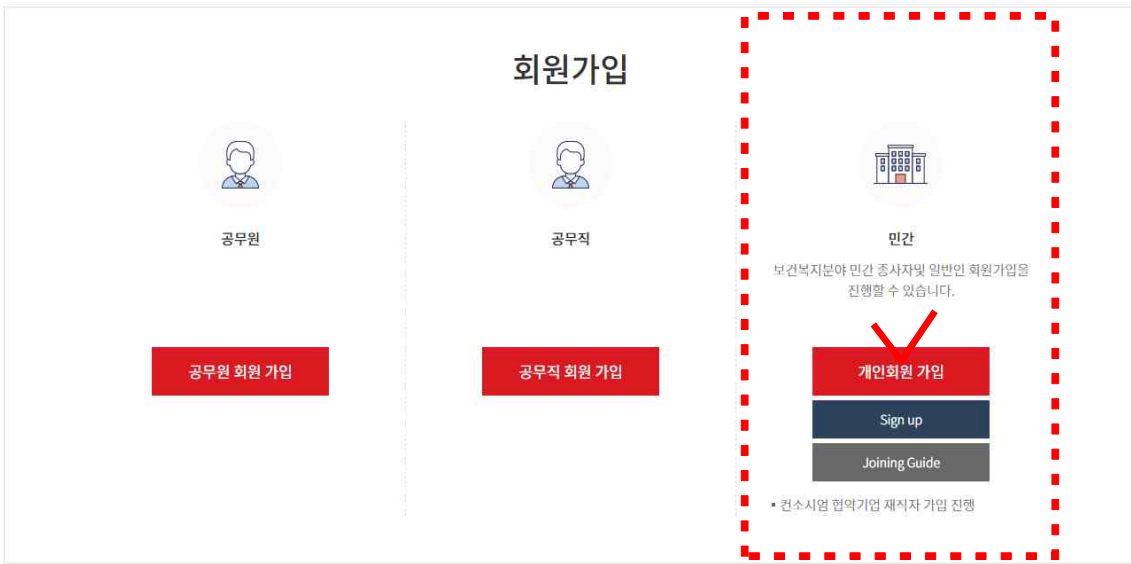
회원가입

공무원

공무원 회원 가입

공무직

공무직 회원 가입

민간

보건복지분야 민간 종사자및 일반인 회원가입을 진행할 수 있습니다.

개인회원 가입

Sign up

Joining Guide

• 컨소시엄 협약기업 재직자 가입 진행